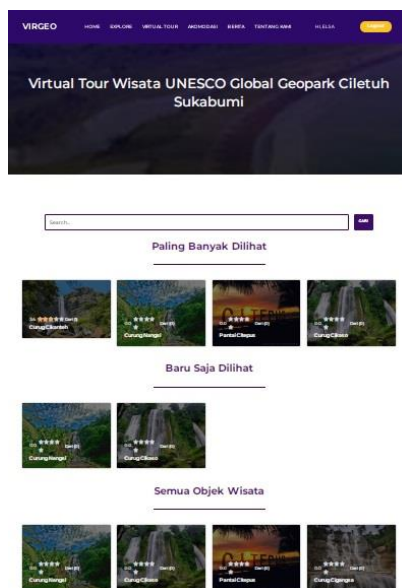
VIRGEO HOME EXPLORE VIRTUAL TOUR AKOMODASI BERITA TENTANG KAMI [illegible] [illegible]

Virtual Tour Wisata UNESCO Global Geopark Ciletuh Sukabumi

Search... Cari

Paling Banyak Dilihat

Curug Cikanteh

Curug Awang

Pantai Cikepuh

Curug Cibeas

Baru Saja Dilihat

Curug Awang

Curug Cibeas

Semua Objek Wisata

Curug Awang

Curug Cibeas

Pantai Cikepuh

Curug Cigangsa